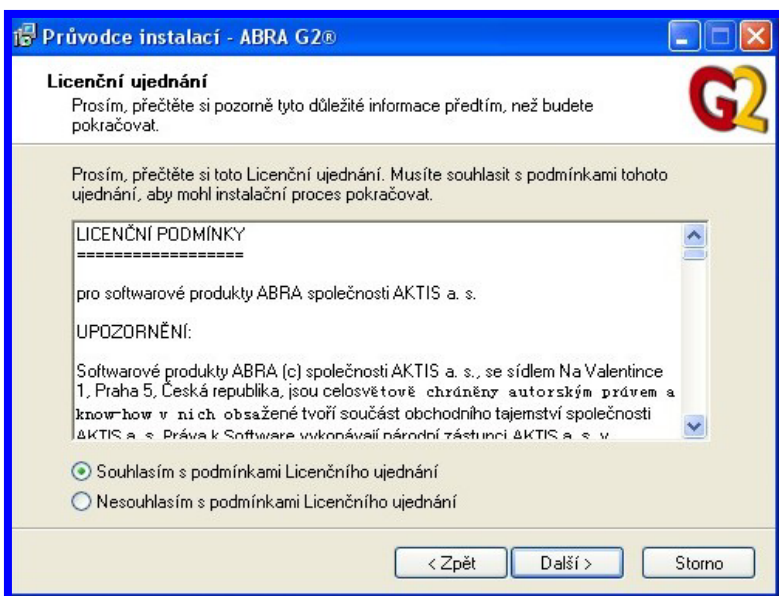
Průvodce instalací - ABRA G2®

Licenční ujednání
Prosím, přečtěte si pozorně tyto důležité informace předtím, než budete pokračovat.

G2

Prosím, přečtěte si toto Licenční ujednání. Musíte souhlasit s podmínkami tohoto ujednání, aby mohl instalační proces pokračovat.

LICENČNÍ PODMÍNKY
==================

pro softwarové produkty ABRA společnosti AKTIS a. s.

UPOZORNĚNÍ:

Softwarové produkty ABRA (c) společnosti AKTIS a. s., se sídlem Na Valentince 1, Praha 5, Česká republika, jsou celosvětově chráněny autorským právem a know-how v nich obsažené tvoří součást obchodního tajemství společnosti AKTIS a. s. Práva k Software vykonávají národní zástupci AKTIS a. s. v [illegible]

Souhlasím s podmínkami Licenčního ujednání
Nesouhlasím s podmínkami Licenčního ujednání

< Zpět
Další >
Storno